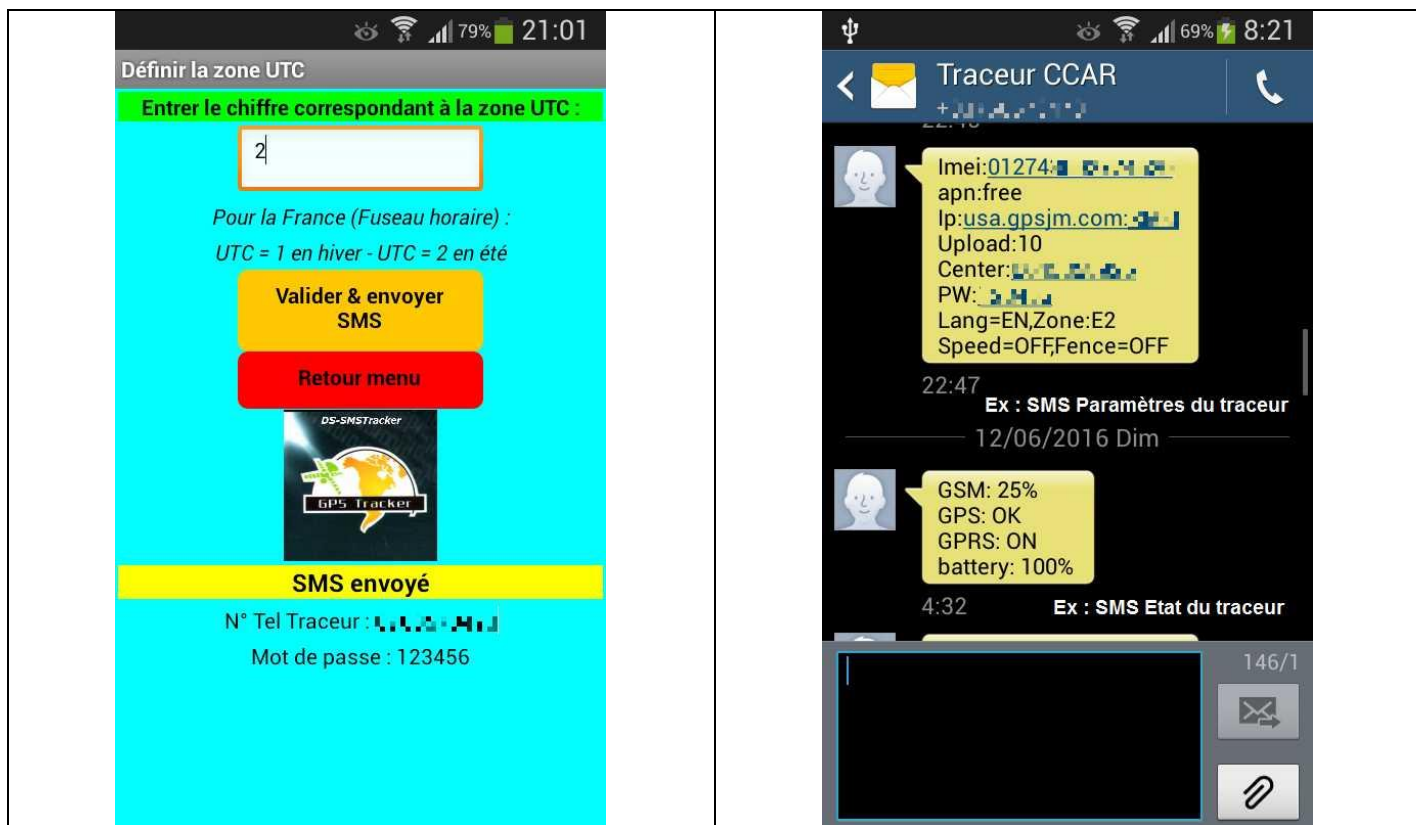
79% 21:01

Définir la zone UTC

Entrer le chiffre correspondant à la zone UTC :

2

Pour la France (Fuseau horaire) :

UTC = 1 en hiver - UTC = 2 en été

Valider & envoyer SMS

Retour menu

DS-SMSTracker

GPS Tracker

SMS envoyé

N° Tel Traceur : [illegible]

Mot de passe : 123456

69% 8:21

Traceur CCAR

+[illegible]

Imei:01274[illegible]
apn:free
Ip:usa.gpsjm.com:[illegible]
Upload:10
Center:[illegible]
PW:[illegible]
Lang=EN,Zone:E2
Speed=OFF,Fence=OFF

22:47

Ex : SMS Paramètres du traceur

12/06/2016 Dim

GSM: 25%
GPS: OK
GPRS: ON
battery: 100%

4:32

Ex : SMS Etat du traceur

146/1